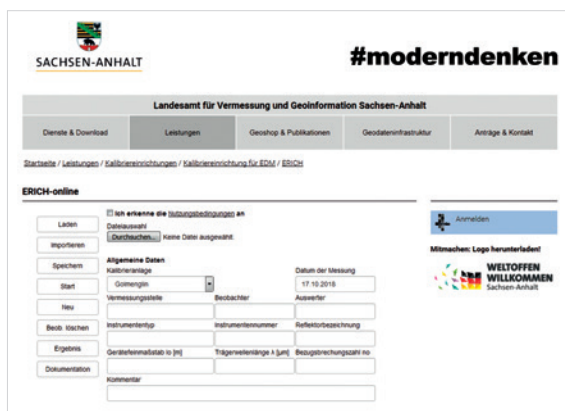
SACHSEN-ANHALT

#moderndenken

Landesamt für Vermessung und Geoinformation Sachsen-Anhalt

Dienste & Download | Leistungen | Geoshop & Publikationen | Geodateninfrastruktur | Anträge & Kontakt

Startseite / Leistungen / Kalibriereinrichtungen / Kalibriereinrichtung für EDM / ERICH

ERICH-online

Ich erkenne die Nutzungsbedingungen an

Dateiauswahl

Durchsuchen... Keine Datei ausgewählt.

Laden

Importieren

Speichern

Start

Neu

Beob. löschen

Ergebnis

Dokumentation

Allgemeine Daten

Kalibrieranlage

Golmenglin

Datum der Messung

17.10.2018

Vermessungsstelle

Beobachter

Auswerter

Instrumententyp

Instrumentennummer

Reflektorbezeichnung

Gerätefeinmaßstab lo [m]

Trägerwellenlänge λ [µm]

Bezugsbrechungszahl no

Kommentar

Anmelden

Mitmachen: Logo herunterladen!

WELTOFFEN WILLKOMMEN Sachsen-Anhalt